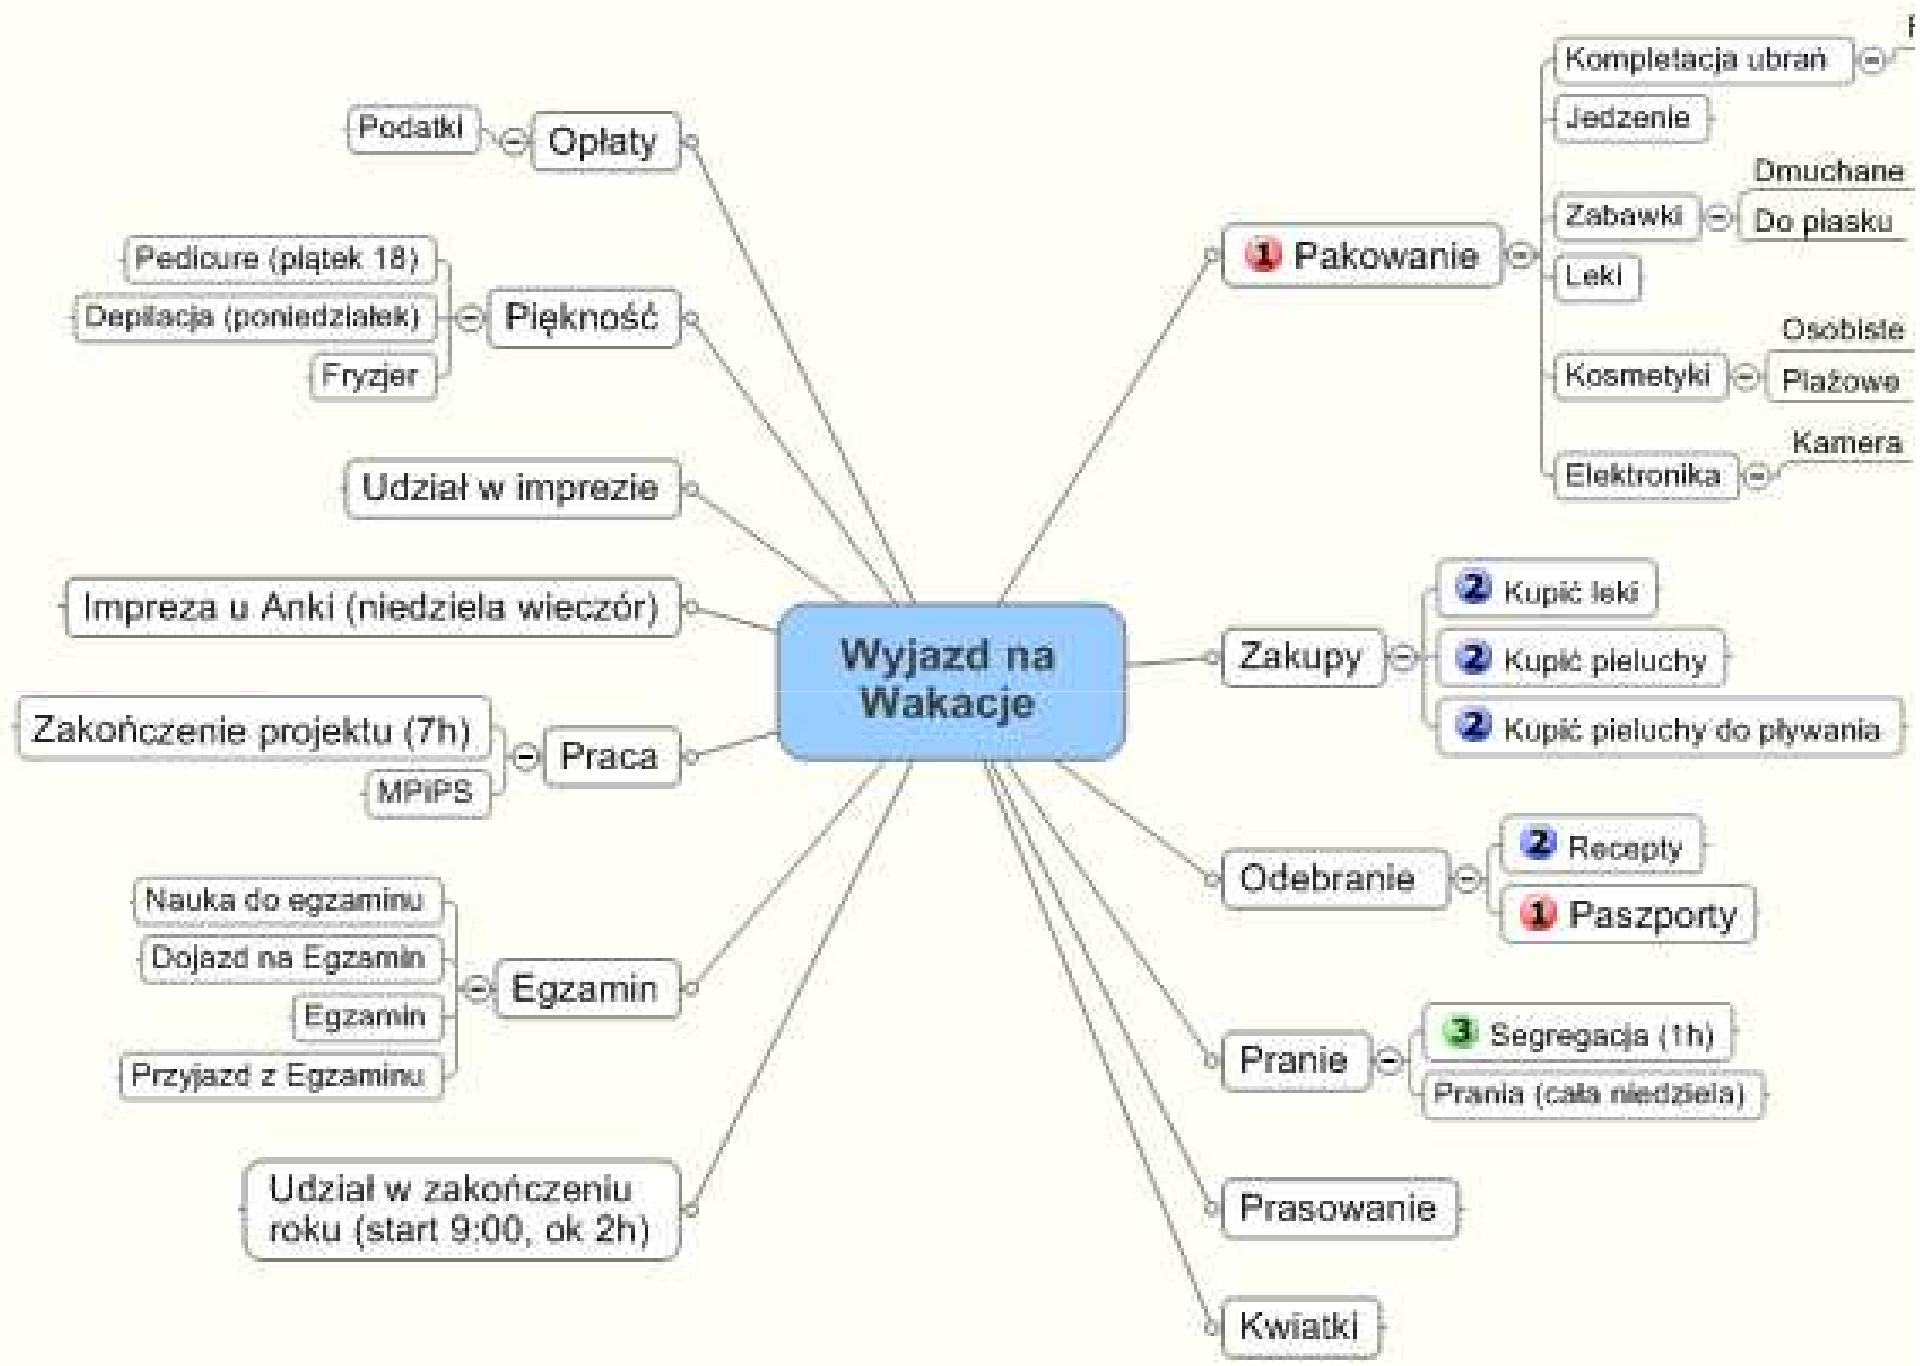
Wyjazd na Wakacje

Opłaty
Podatki

Piękność
Pedicure (piątek 18)
Depilacja (poniedziałek)
Fryzjer

Udział w imprezie

Impreza u Anki (niedziela wieczór)

Praca
Zakończenie projektu (7h)
MPiPS

Egzamin
Nauka do egzaminu
Dojazd na Egzamin
Egzamin
Przyjazd z Egzaminu

Udział w zakończeniu roku (start 9:00, ok 2h)

1 Pakowanie
Kompletacja ubrań
Jedzenie
Zabawki
Dmuchane
Do piasku
Leki
Kosmetyki
Osobiste
Plażowe
Elektronika
Kamera

Zakupy
2 Kupić leki
2 Kupić pieluchy
2 Kupić pieluchy do pływania

Odebranie
2 Recepty
1 Paszporty

Pranie
3 Segregacja (1h)
Prania (cała niedziela)

Prasowanie

Kwiatki